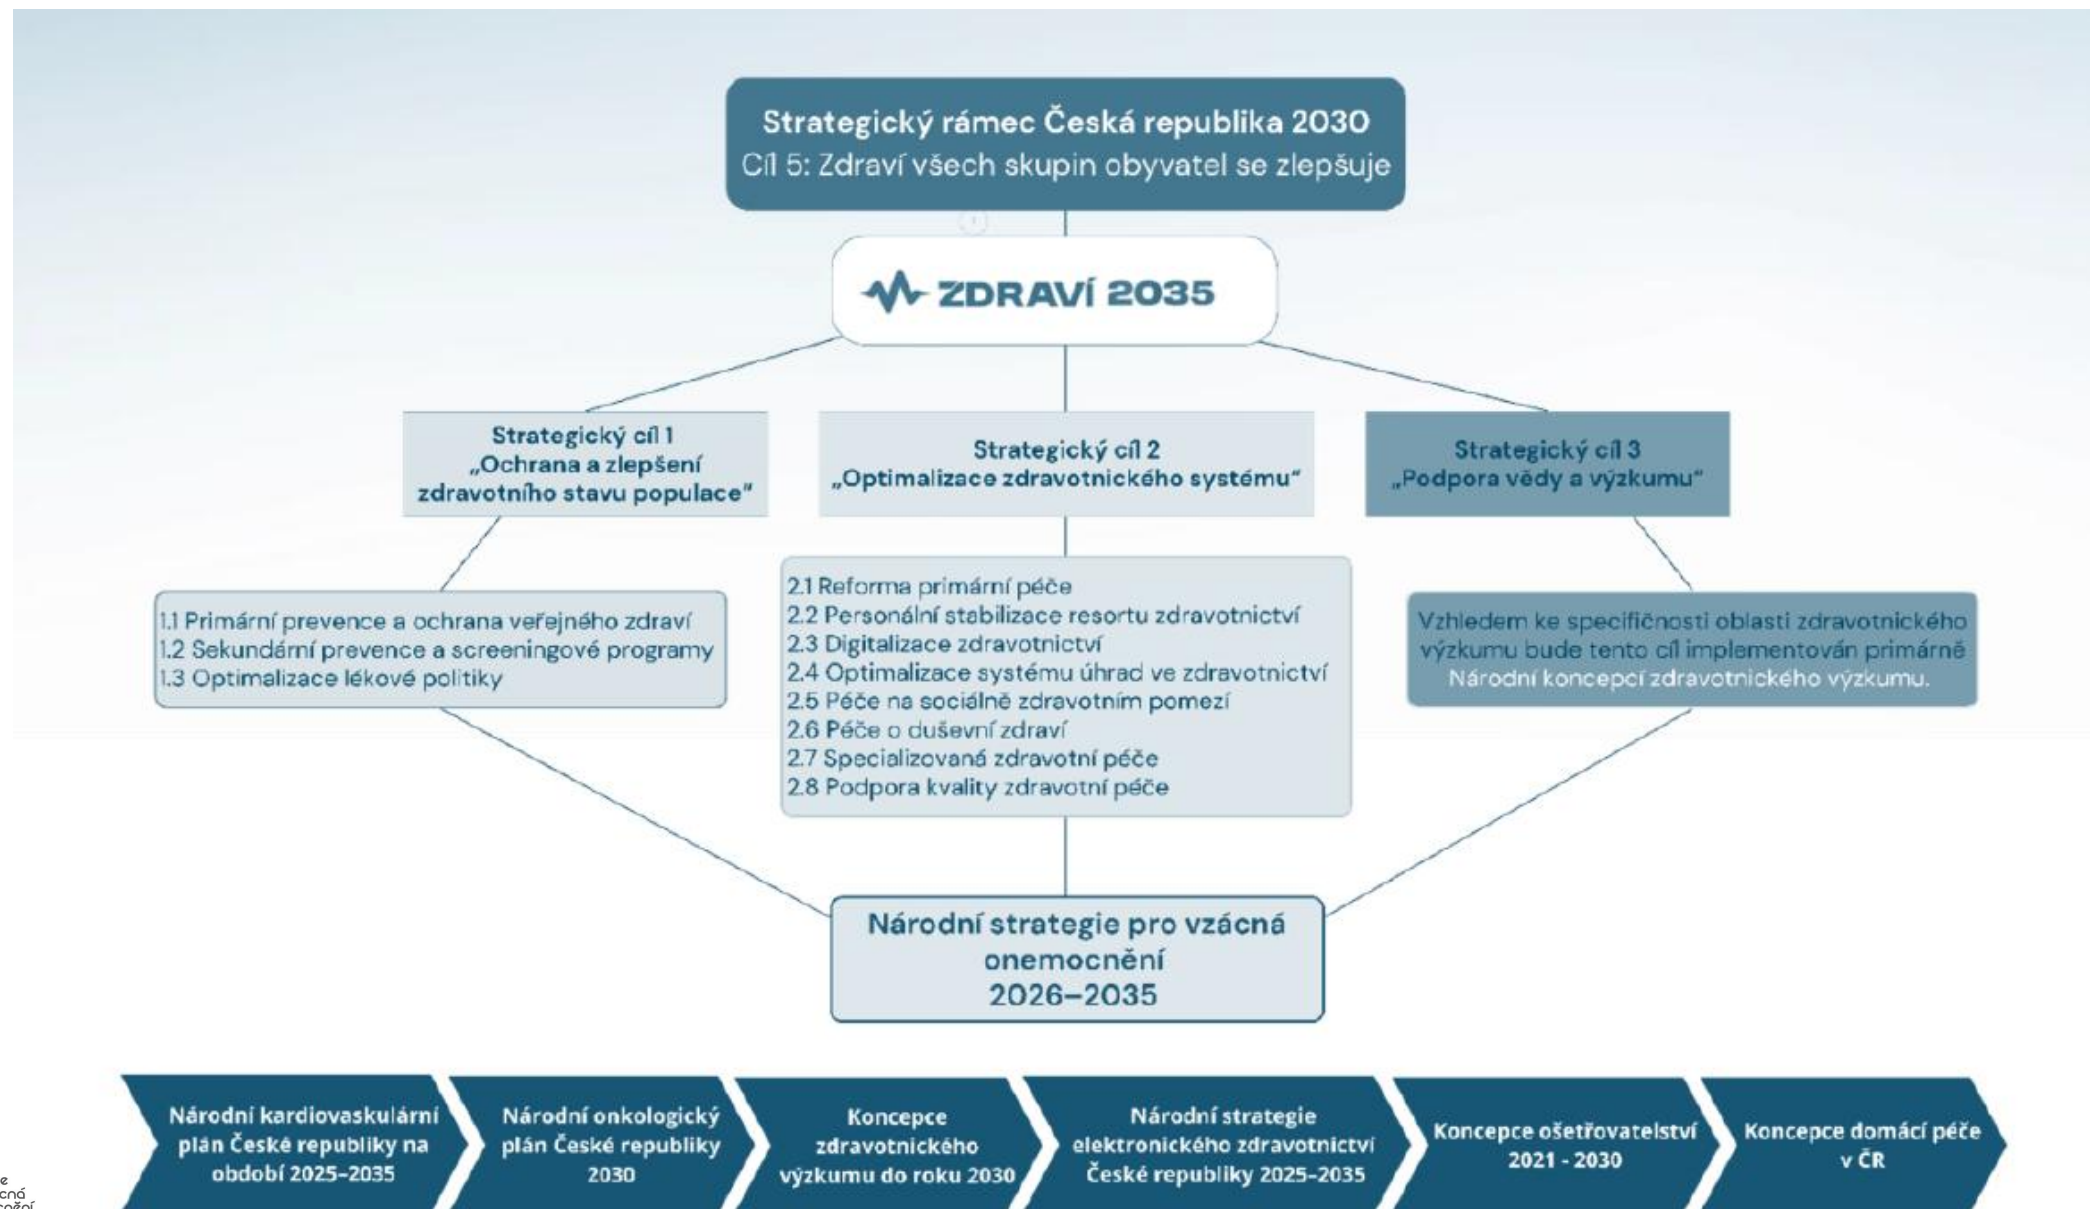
Strategický rámec Česká republika 2030
Cíl 5: Zdraví všech skupin obyvatel se zlepšuje

ZDRAVÍ 2035

Strategický cíl 1
„Ochrana a zlepšení zdravotního stavu populace"

Strategický cíl 2
„Optimalizace zdravotnického systému"

Strategický cíl 3
„Podpora vědy a výzkumu"

1.1 Primární prevence a ochrana veřejného zdraví
1.2 Sekundární prevence a screeningové programy
1.3 Optimalizace lékové politiky

2.1 Reforma primární péče
2.2 Personální stabilizace resortu zdravotnictví
2.3 Digitalizace zdravotnictví
2.4 Optimalizace systému úhrad ve zdravotnictví
2.5 Péče na sociálně zdravotním pomezí
2.6 Péče o duševní zdraví
2.7 Specializovaná zdravotní péče
2.8 Podpora kvality zdravotní péče

Vzhledem ke specifičnosti oblasti zdravotnického výzkumu bude tento cíl implementován primárně Národní koncepcí zdravotnického výzkumu.

Národní strategie pro vzácná onemocnění 2026–2035

Národní kardiovaskulární plán České republiky na období 2025–2035

Národní onkologický plán České republiky 2030

Koncepce zdravotnického výzkumu do roku 2030

Národní strategie elektronického zdravotnictví České republiky 2025–2035

Koncepce ošetřovatelství 2021 - 2030

Koncepce domácí péče v ČR